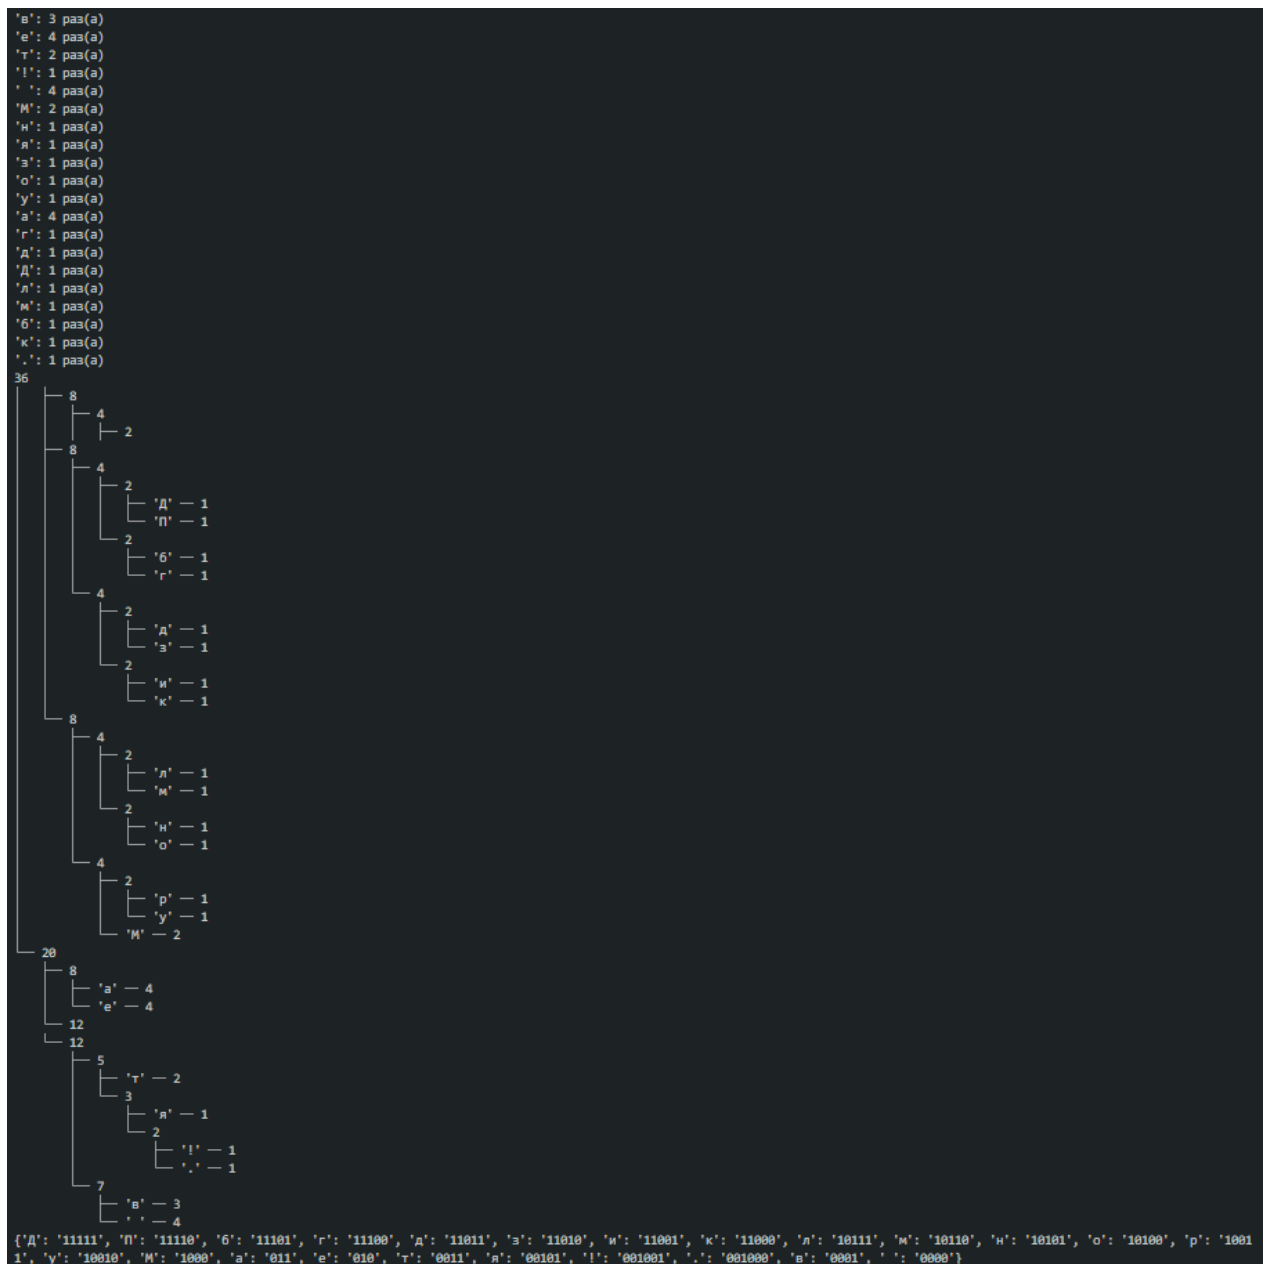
'в': 3 раз(а)
'е': 4 раз(а)
'т': 2 раз(а)
'!': 1 раз(а)
' ': 4 раз(а)
'М': 2 раз(а)
'н': 1 раз(а)
'я': 1 раз(а)
'з': 1 раз(а)
'о': 1 раз(а)
'у': 1 раз(а)
'а': 4 раз(а)
'г': 1 раз(а)
'д': 1 раз(а)
'Д': 1 раз(а)
'л': 1 раз(а)
'м': 1 раз(а)
'б': 1 раз(а)
'к': 1 раз(а)
'.': 1 раз(а)
36
├─ 8
│ ├─ 4
│ │ ├─ 2
├─ 8
│ ├─ 4
│ │ ├─ 2
│ │ │ ├─ 'Д' — 1
│ │ │ └─ 'П' — 1
│ │ └─ 2
│ │ ├─ 'б' — 1
│ │ └─ 'г' — 1
│ └─ 4
│ ├─ 2
│ │ ├─ 'д' — 1
│ │ └─ 'з' — 1
│ └─ 2
│ ├─ 'и' — 1
│ └─ 'к' — 1
└─ 8
├─ 4
│ ├─ 2
│ │ ├─ 'л' — 1
│ │ └─ 'м' — 1
│ └─ 2
│ ├─ 'н' — 1
│ └─ 'о' — 1
└─ 4
├─ 2
│ ├─ 'р' — 1
│ └─ 'у' — 1
└─ 'М' — 2
└─ 20
├─ 8
│ ├─ 'а' — 4
│ └─ 'е' — 4
├─ 12
└─ 12
├─ 5
│ ├─ 'т' — 2
│ └─ 3
│ ├─ 'я' — 1
│ └─ 2
│ ├─ '!' — 1
│ └─ '.' — 1
└─ 7
├─ 'в' — 3
└─ ' ' — 4
{'Д': '11111', 'П': '11110', 'б': '11101', 'г': '11100', 'д': '11011', 'з': '11010', 'и': '11001', 'к': '11000', 'л': '10111', 'м': '10110', 'н': '10101', 'о': '10100', 'р': '10011', 'у': '10010', 'М': '1000', 'а': '011', 'е': '010', 'т': '0011', 'я': '00101', '!': '001001', '.': '001000', 'в': '0001', ' ': '0000'}